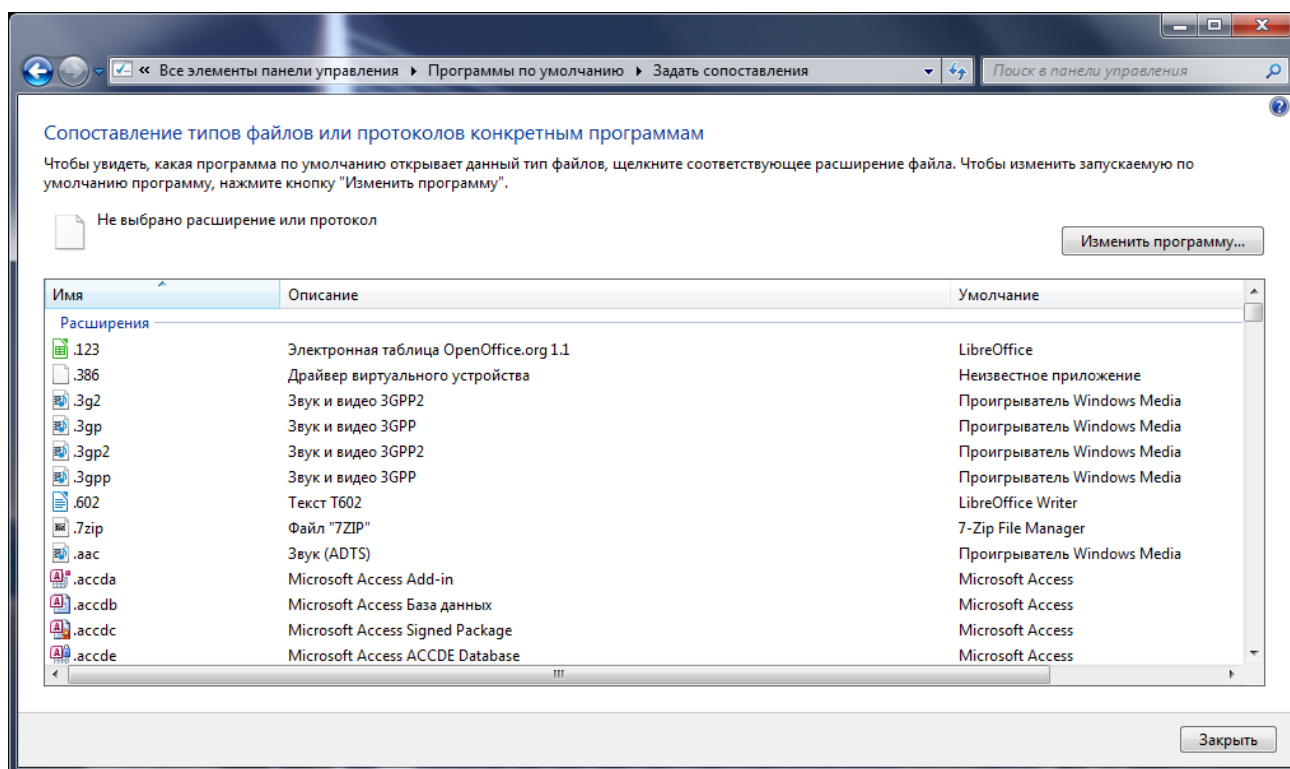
« Все элементы панели управления ▸ Программы по умолчанию ▸ Задать сопоставления

Поиск в панели управления

Сопоставление типов файлов или протоколов конкретным программам

Чтобы увидеть, какая программа по умолчанию открывает данный тип файлов, щелкните соответствующее расширение файла. Чтобы изменить запускаемую по умолчанию программу, нажмите кнопку "Изменить программу".

Не выбрано расширение или протокол

Изменить программу...

| Имя | Описание | Умолчание |
|---|---|---|
| Расширения | | |
| .123 | Электронная таблица OpenOffice.org 1.1 | LibreOffice |
| .386 | Драйвер виртуального устройства | Неизвестное приложение |
| .3g2 | Звук и видео 3GPP2 | Проигрыватель Windows Media |
| .3gp | Звук и видео 3GPP | Проигрыватель Windows Media |
| .3gp2 | Звук и видео 3GPP2 | Проигрыватель Windows Media |
| .3gpp | Звук и видео 3GPP | Проигрыватель Windows Media |
| .602 | Текст T602 | LibreOffice Writer |
| .7zip | Файл "7ZIP" | 7-Zip File Manager |
| .aac | Звук (ADTS) | Проигрыватель Windows Media |
| .accda | Microsoft Access Add-in | Microsoft Access |
| .accdb | Microsoft Access База данных | Microsoft Access |
| .accdc | Microsoft Access Signed Package | Microsoft Access |
| .accde | Microsoft Access ACCDE Database | Microsoft Access |

Закрыть